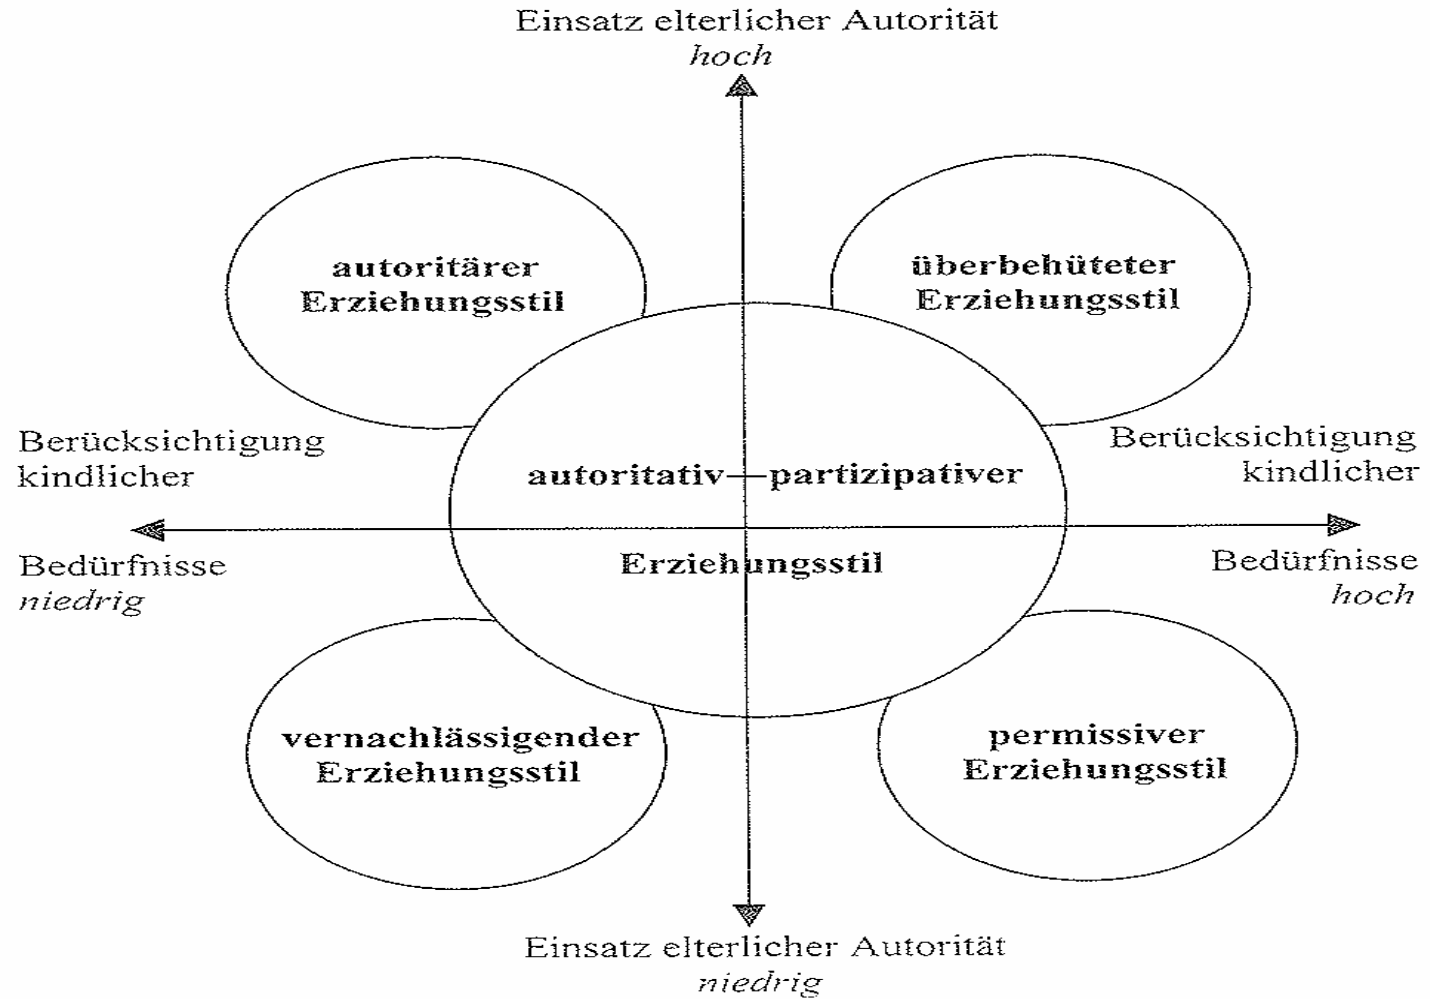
Einsatz elterlicher Autorität
*hoch*

**autoritärer Erziehungsstil**

**überbehüteter Erziehungsstil**

Berücksichtigung kindlicher Bedürfnisse
*niedrig*

**autoritativ—partizipativer Erziehungsstil**

Berücksichtigung kindlicher Bedürfnisse
*hoch*

**vernachlässigender Erziehungsstil**

**permissiver Erziehungsstil**

Einsatz elterlicher Autorität
*niedrig*